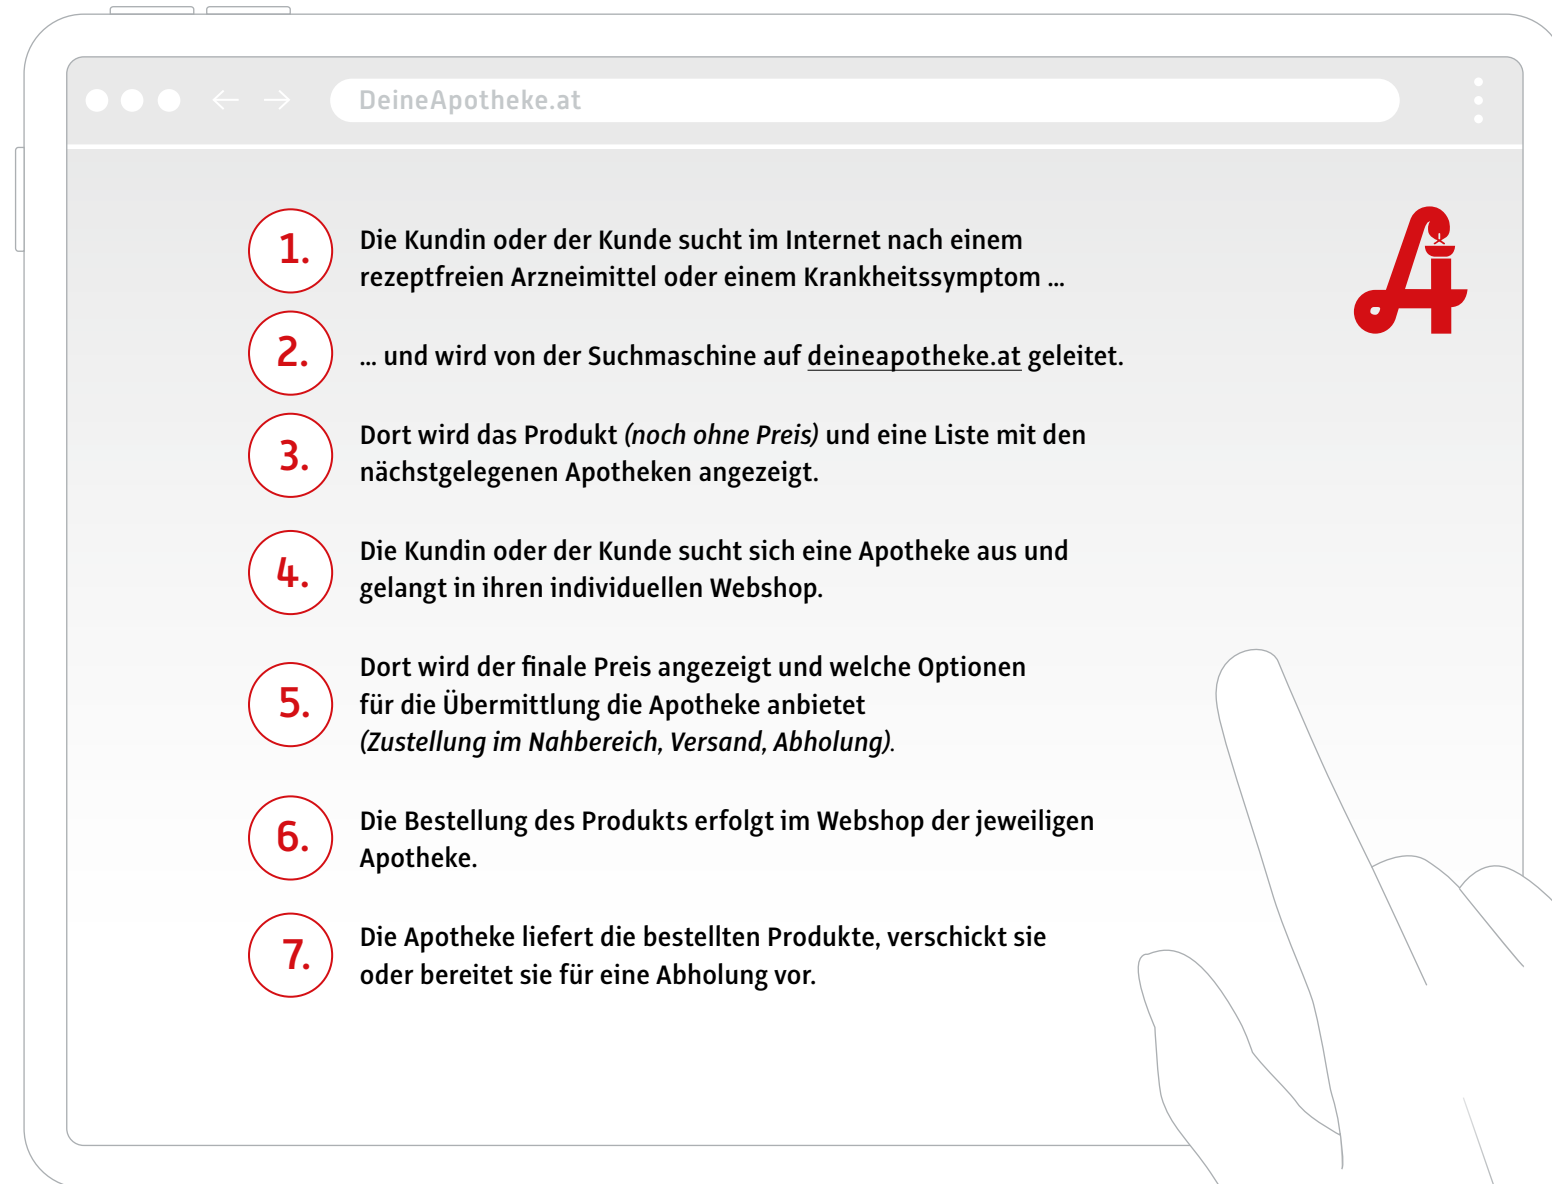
DeineApotheke.at

1. Die Kundin oder der Kunde sucht im Internet nach einem rezeptfreien Arzneimittel oder einem Krankheitssymptom ...

2. ... und wird von der Suchmaschine auf deineapotheke.at geleitet.

3. Dort wird das Produkt *(noch ohne Preis)* und eine Liste mit den nächstgelegenen Apotheken angezeigt.

4. Die Kundin oder der Kunde sucht sich eine Apotheke aus und gelangt in ihren individuellen Webshop.

5. Dort wird der finale Preis angezeigt und welche Optionen für die Übermittlung die Apotheke anbietet *(Zustellung im Nahbereich, Versand, Abholung)*.

6. Die Bestellung des Produkts erfolgt im Webshop der jeweiligen Apotheke.

7. Die Apotheke liefert die bestellten Produkte, verschickt sie oder bereitet sie für eine Abholung vor.